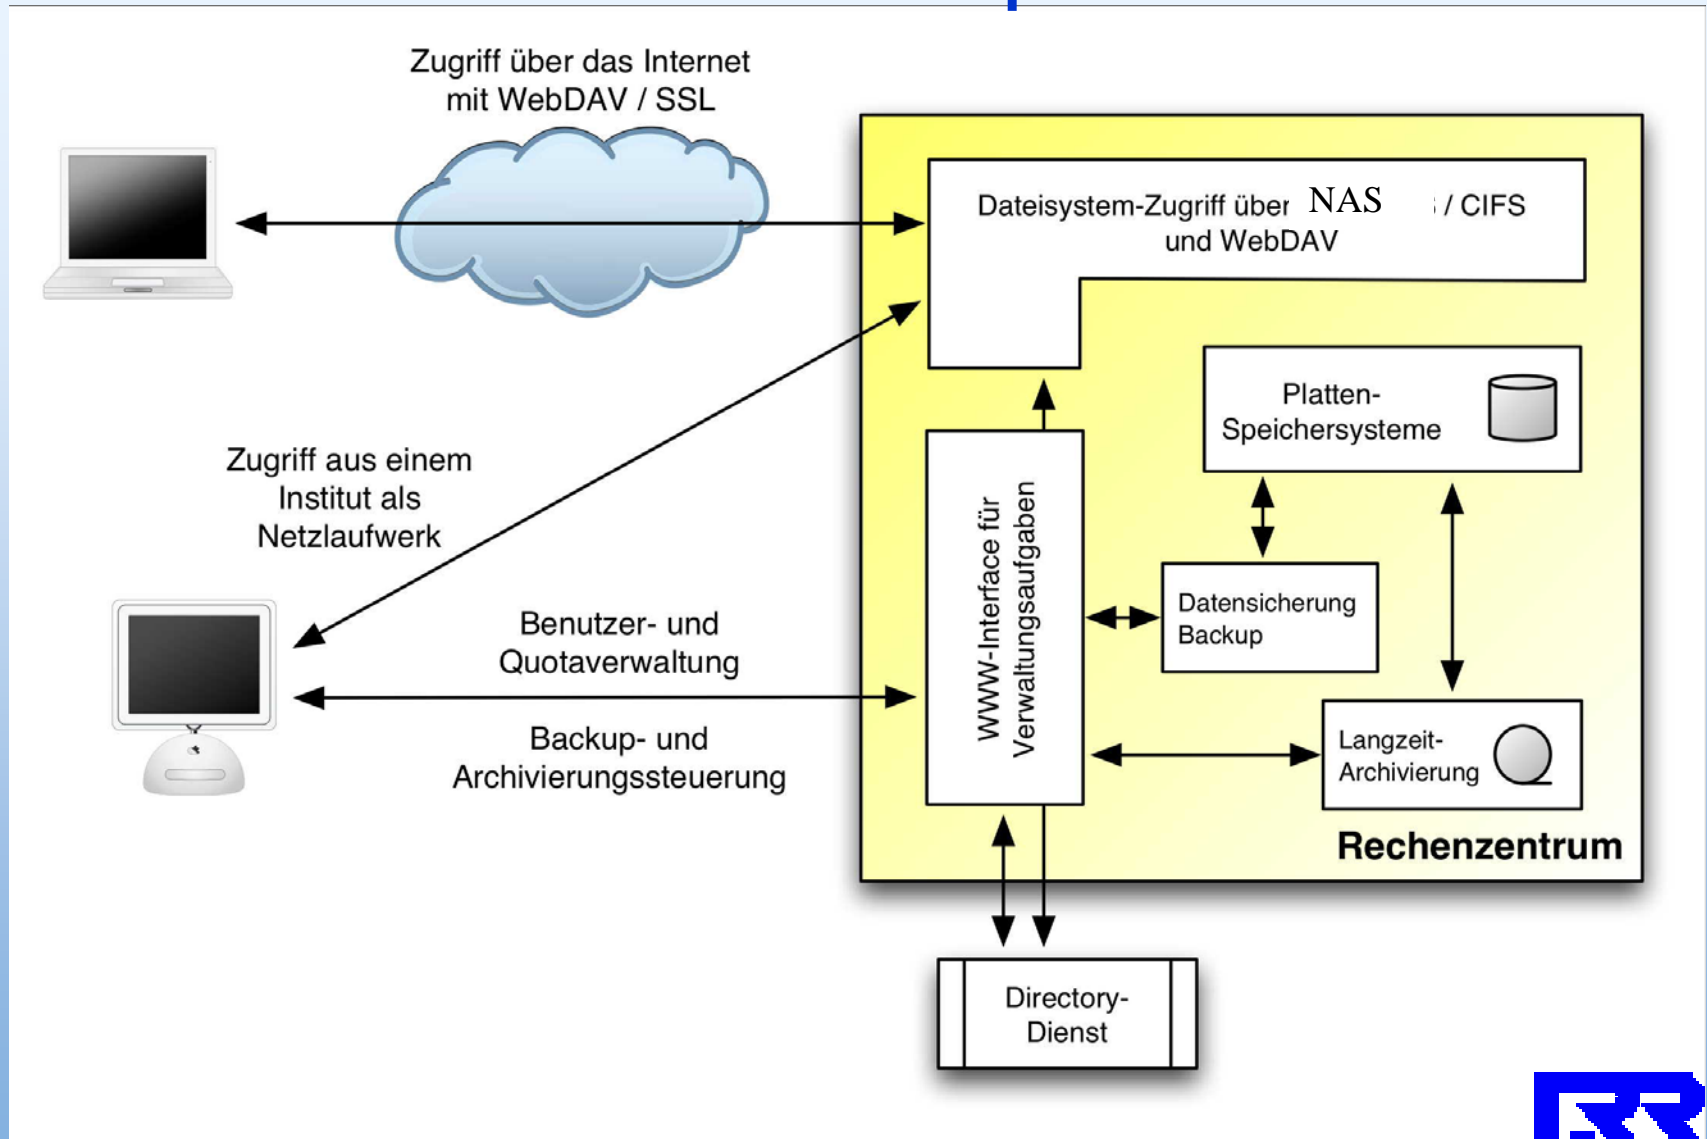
Zugriff über das Internet mit WebDAV / SSL

Dateisystem-Zugriff über NAS / CIFS und WebDAV

Platten-Speichersysteme

Zugriff aus einem Institut als Netzlaufwerk

WWW-Interface für Verwaltungsaufgaben

Datensicherung Backup

Benutzer- und Quotaverwaltung

Backup- und Archivierungssteuerung

Langzeit-Archivierung

Rechenzentrum

Directory-Dienst